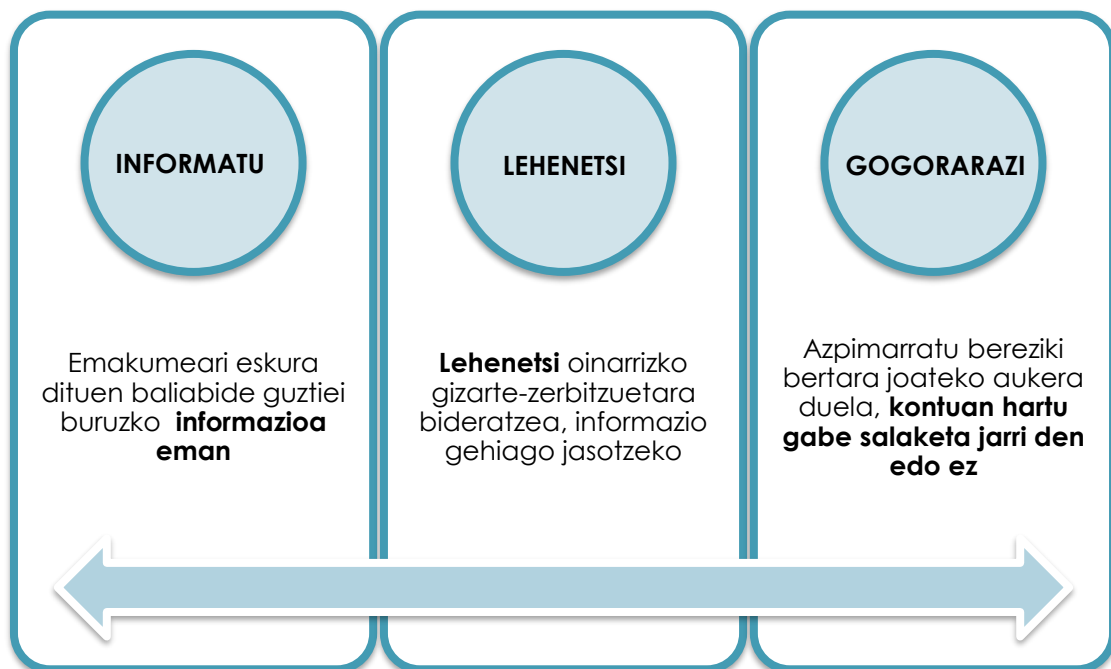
INFORMATU

Emakumeari eskura dituen baliabide guztiei buruzko **informazioa eman**

LEHENETSI

**Lehenetsi** oinarrizko gizarte-zerbitzuetara bideratzea, informazio gehiago jasotzeko

GOGORARAZI

Azpimarratu bereziki bertara joateko aukera duela, **kontuan hartu gabe salaketa jarri den edo ez**